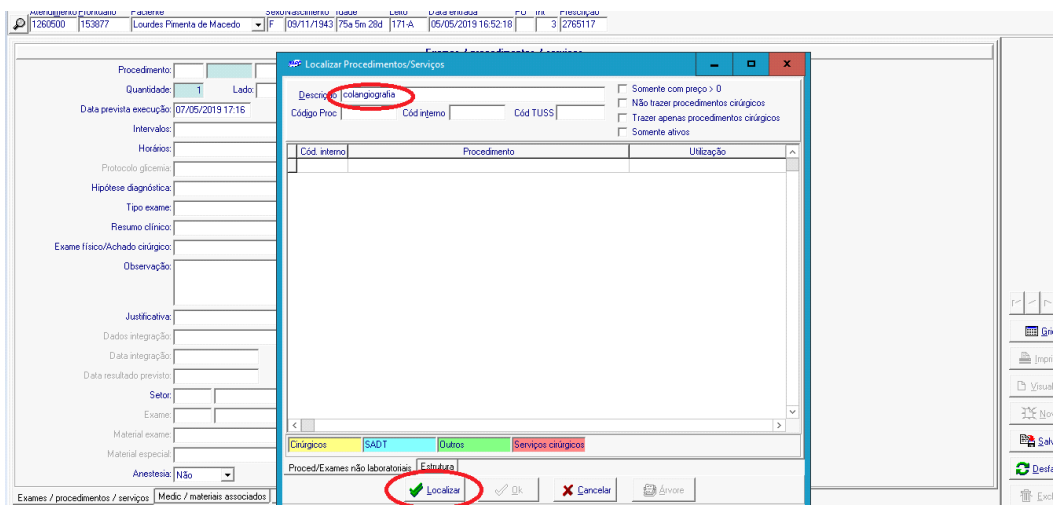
Atendimento Prontuário Paciente Sexo Nascimento Idade Leito Data entrada PO Int Prescrição
1260500 153877 Lourdes Pimenta de Macedo F 09/11/1943 75a 5m 28d 171-A 05/05/2019 16:52:18 3 2765117

Exames / procedimentos / serviços

Procedimento:
Quantidade: 1
Lado:
Data prevista execução: 07/05/2019 17:16
Intervalos:
Horários:
Protocolo glicemia:
Hipótese diagnóstica:
Tipo exame:
Resumo clínico:
Exame físico/Achado cirúrgico:
Observação:
Justificativa:
Dados integração:
Data integração:
Data resultado previsto:
Setor:
Exame:
Material exame:
Material especial:
Anestesia: Não

Exames / procedimentos / serviços | Medic / materiais associados

Localizar Procedimentos/Serviços

Descrição colangiografia
Código Proc
Cód interno
Cód TUSS
Somente com preço > 0
Não trazer procedimentos cirúrgicos
Trazer apenas procedimentos cirúrgicos
Somente ativos

| Cód. interno | Procedimento | Utilização |
|---|---|---|
| | | |

Cirúrgicos | SADT | Outros | Serviços cirúrgicos

Proced/Exames não laboratoriais | Estrutura

Localizar | Ok | Cancelar | Árvore

Grid
Impri
Visual
Nov
Salv
Desfa
Excl